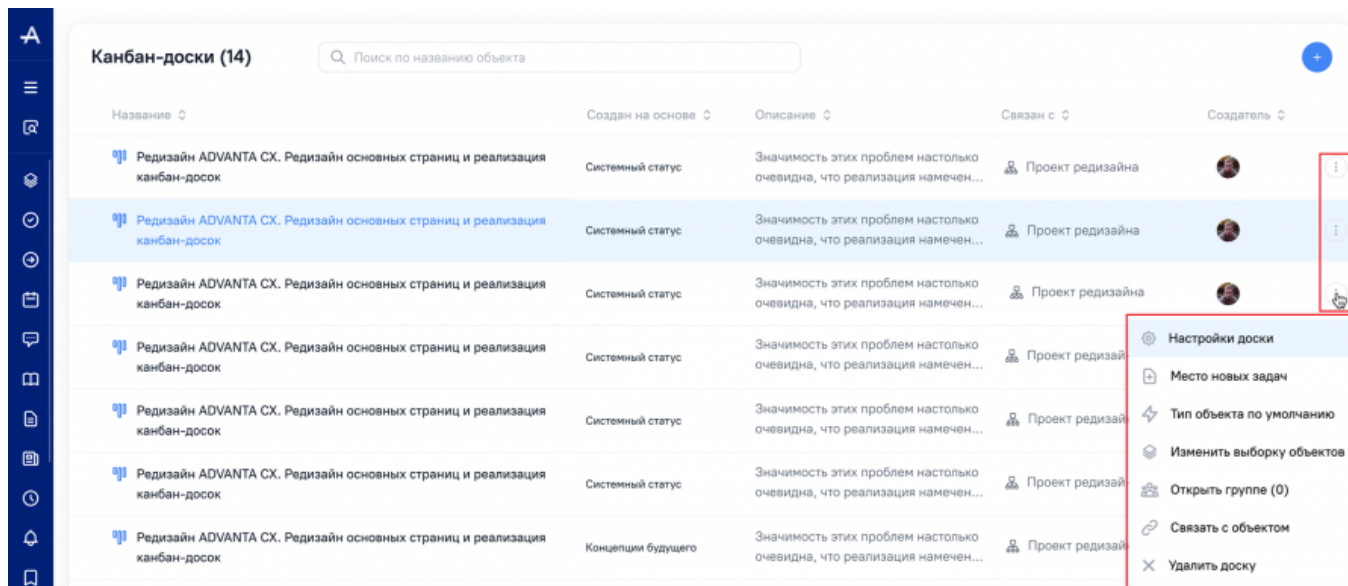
Канбан-доски (14)

Поиск по названию объекта

+

| Название | Создан на основе | Описание | Связан с | Создатель |
|---|---|---|---|---|
| Редизайн ADVANTA CX. Редизайн основных страниц и реализация канбан-досок | Системный статус | Значимость этих проблем настолько очевидна, что реализация намечен... | Проект редизайна | |
| Редизайн ADVANTA CX. Редизайн основных страниц и реализация канбан-досок | Системный статус | Значимость этих проблем настолько очевидна, что реализация намечен... | Проект редизайна | |
| Редизайн ADVANTA CX. Редизайн основных страниц и реализация канбан-досок | Системный статус | Значимость этих проблем настолько очевидна, что реализация намечен... | Проект редизайна | |
| Редизайн ADVANTA CX. Редизайн основных страниц и реализация канбан-досок | Системный статус | Значимость этих проблем настолько очевидна, что реализация намечен... | Проект редизай | |
| Редизайн ADVANTA CX. Редизайн основных страниц и реализация канбан-досок | Системный статус | Значимость этих проблем настолько очевидна, что реализация намечен... | Проект редизай | |
| Редизайн ADVANTA CX. Редизайн основных страниц и реализация канбан-досок | Системный статус | Значимость этих проблем настолько очевидна, что реализация намечен... | Проект редизай | |
| Редизайн ADVANTA CX. Редизайн основных страниц и реализация канбан-досок | Концепции будущего | Значимость этих проблем настолько очевидна, что реализация намечен... | Проект редизай | |

Настройки доски
Место новых задач
Тип объекта по умолчанию
Изменить выборку объектов
Открыть группе (0)
Связать с объектом
Удалить доску